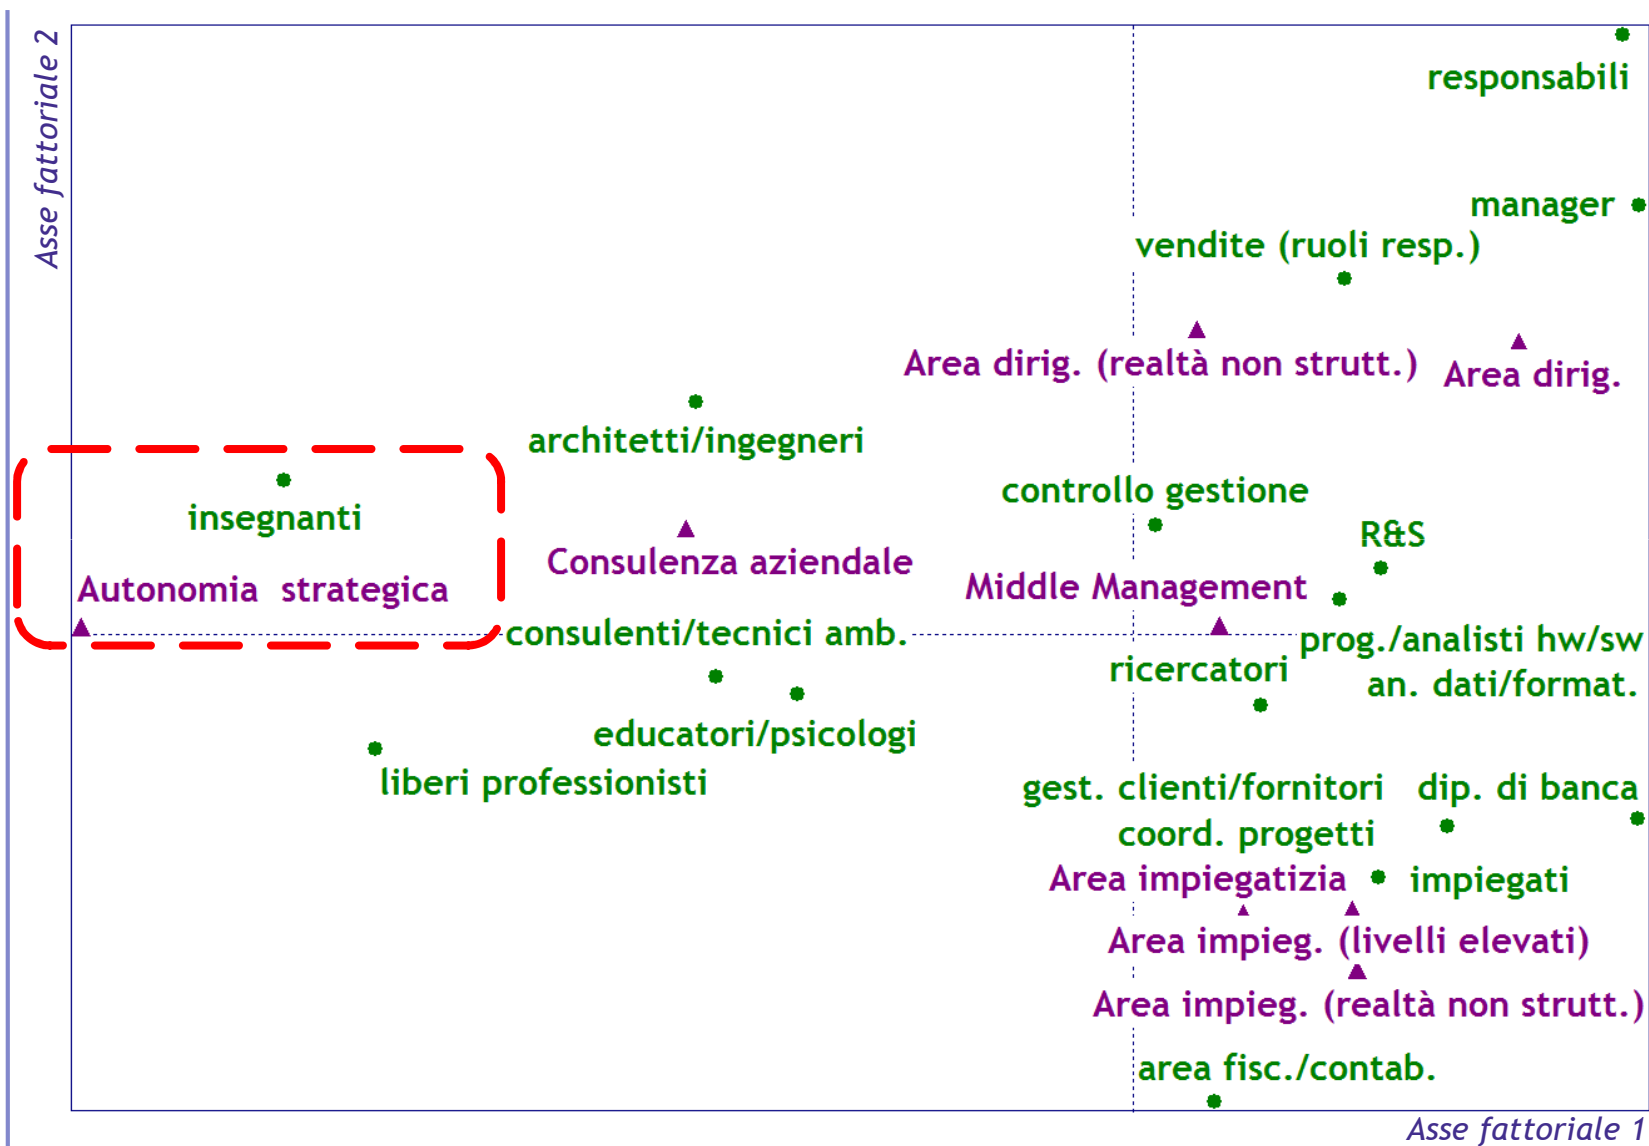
Asse fattoriale 2

responsabili

manager

vendite (ruoli resp.)

Area dirig. (realtà non strutt.)

Area dirig.

architetti/ingegneri

insegnanti

controllo gestione

R&S

Consulenza aziendale

Autonomia strategica

Middle Management

consulenti/tecnici amb.

prog./analisti hw/sw

ricercatori

an. dati/format.

educatori/psicologi

liberi professionisti

gest. clienti/fornitori

dip. di banca

coord. progetti

Area impiegatizia

impiegati

Area impieg. (livelli elevati)

Area impieg. (realtà non strutt.)

area fisc./contab.

Asse fattoriale 1